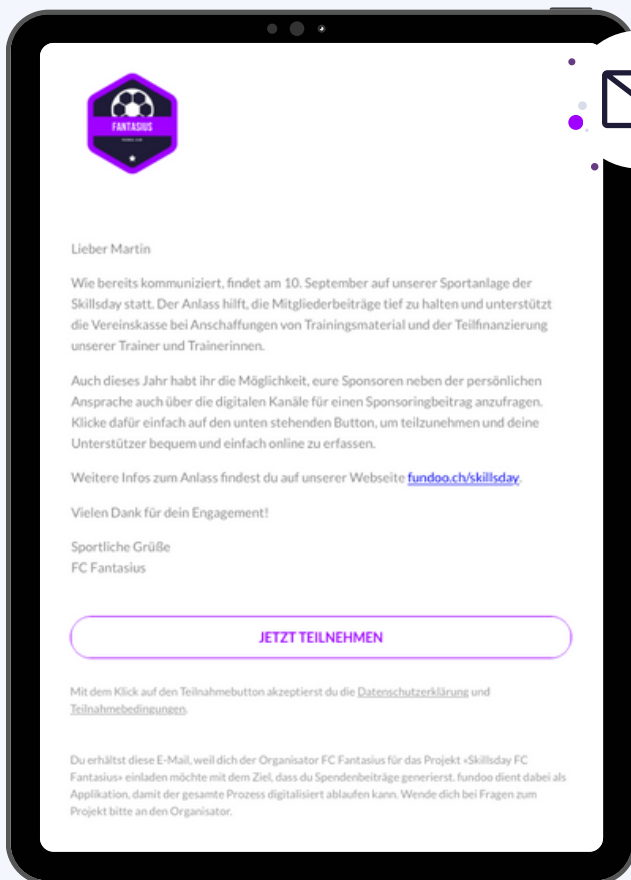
FANTASIUS

Lieber Martin

Wie bereits kommuniziert, findet am 10. September auf unserer Sportanlage der Skillsday statt. Der Anlass hilft, die Mitgliederbeiträge tief zu halten und unterstützt die Vereinskasse bei Anschaffungen von Trainingsmaterial und der Teilfinanzierung unserer Trainer und Trainerinnen.

Auch dieses Jahr habt ihr die Möglichkeit, eure Sponsoren neben der persönlichen Ansprache auch über die digitalen Kanäle für einen Sponsoringbeitrag anzufragen. Klicke dafür einfach auf den unten stehenden Button, um teilzunehmen und deine Unterstützer bequem und einfach online zu erfassen.

Weitere Infos zum Anlass findest du auf unserer Webseite fundoo.ch/skillsday.

Vielen Dank für dein Engagement!

Sportliche Grüße
FC Fantasius

JETZT TEILNEHMEN

Mit dem Klick auf den Teilnahmebutton akzeptierst du die Datenschutzerklärung und Teilnahmebedingungen.

Du erhältst diese E-Mail, weil dich der Organisator FC Fantasius für das Projekt «Skillsday FC Fantasius» einladen möchte mit dem Ziel, dass du Spendenbeiträge generierst. fundoo dient dabei als Applikation, damit der gesamte Prozess digitalisiert ablaufen kann. Wende dich bei Fragen zum Projekt bitte an den Organisator.